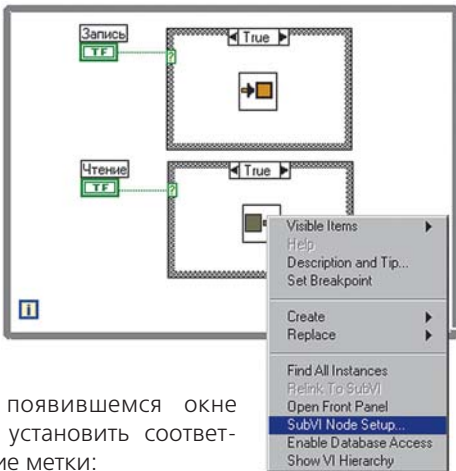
Запись
TF
True
?
Чтение
TF
True
?
i
Visible Items
Help
Description and Tip...
Set Breakpoint
Create
Replace
Find All Instances
Relink To SubVI
Open Front Panel
SubVI Node Setup...
Enable Database Access
Show VI Hierarchy

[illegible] появившемся окне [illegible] установить соответ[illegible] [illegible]ие метки: